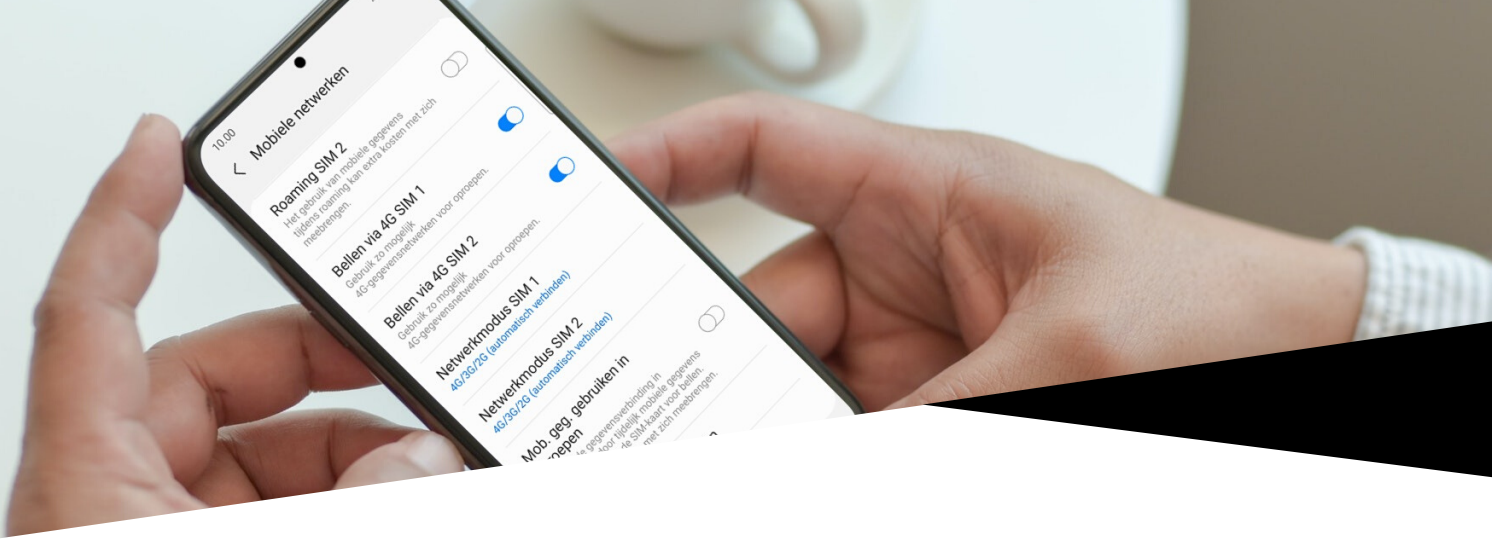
10.00

Mobiele netwerken

Roaming SIM 2
Het gebruik van mobiele gegevens tijdens roaming kan extra kosten met zich meebrengen.

Bellen via 4G SIM 1
Gebruik zo mogelijk 4G-gegevensnetwerken voor oproepen.

Bellen via 4G SIM 2
Gebruik zo mogelijk 4G-gegevensnetwerken voor oproepen.

Netwerkmodus SIM 1
4G/3G/2G (automatisch verbinden)

Netwerkmodus SIM 2
4G/3G/2G (automatisch verbinden)

Mob. geg. gebruiken in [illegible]oepen
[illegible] gegevensverbinding in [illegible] voor tijdelijk mobiele gegevens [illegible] de SIM-kaart voor bellen. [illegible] met zich meebrengen.